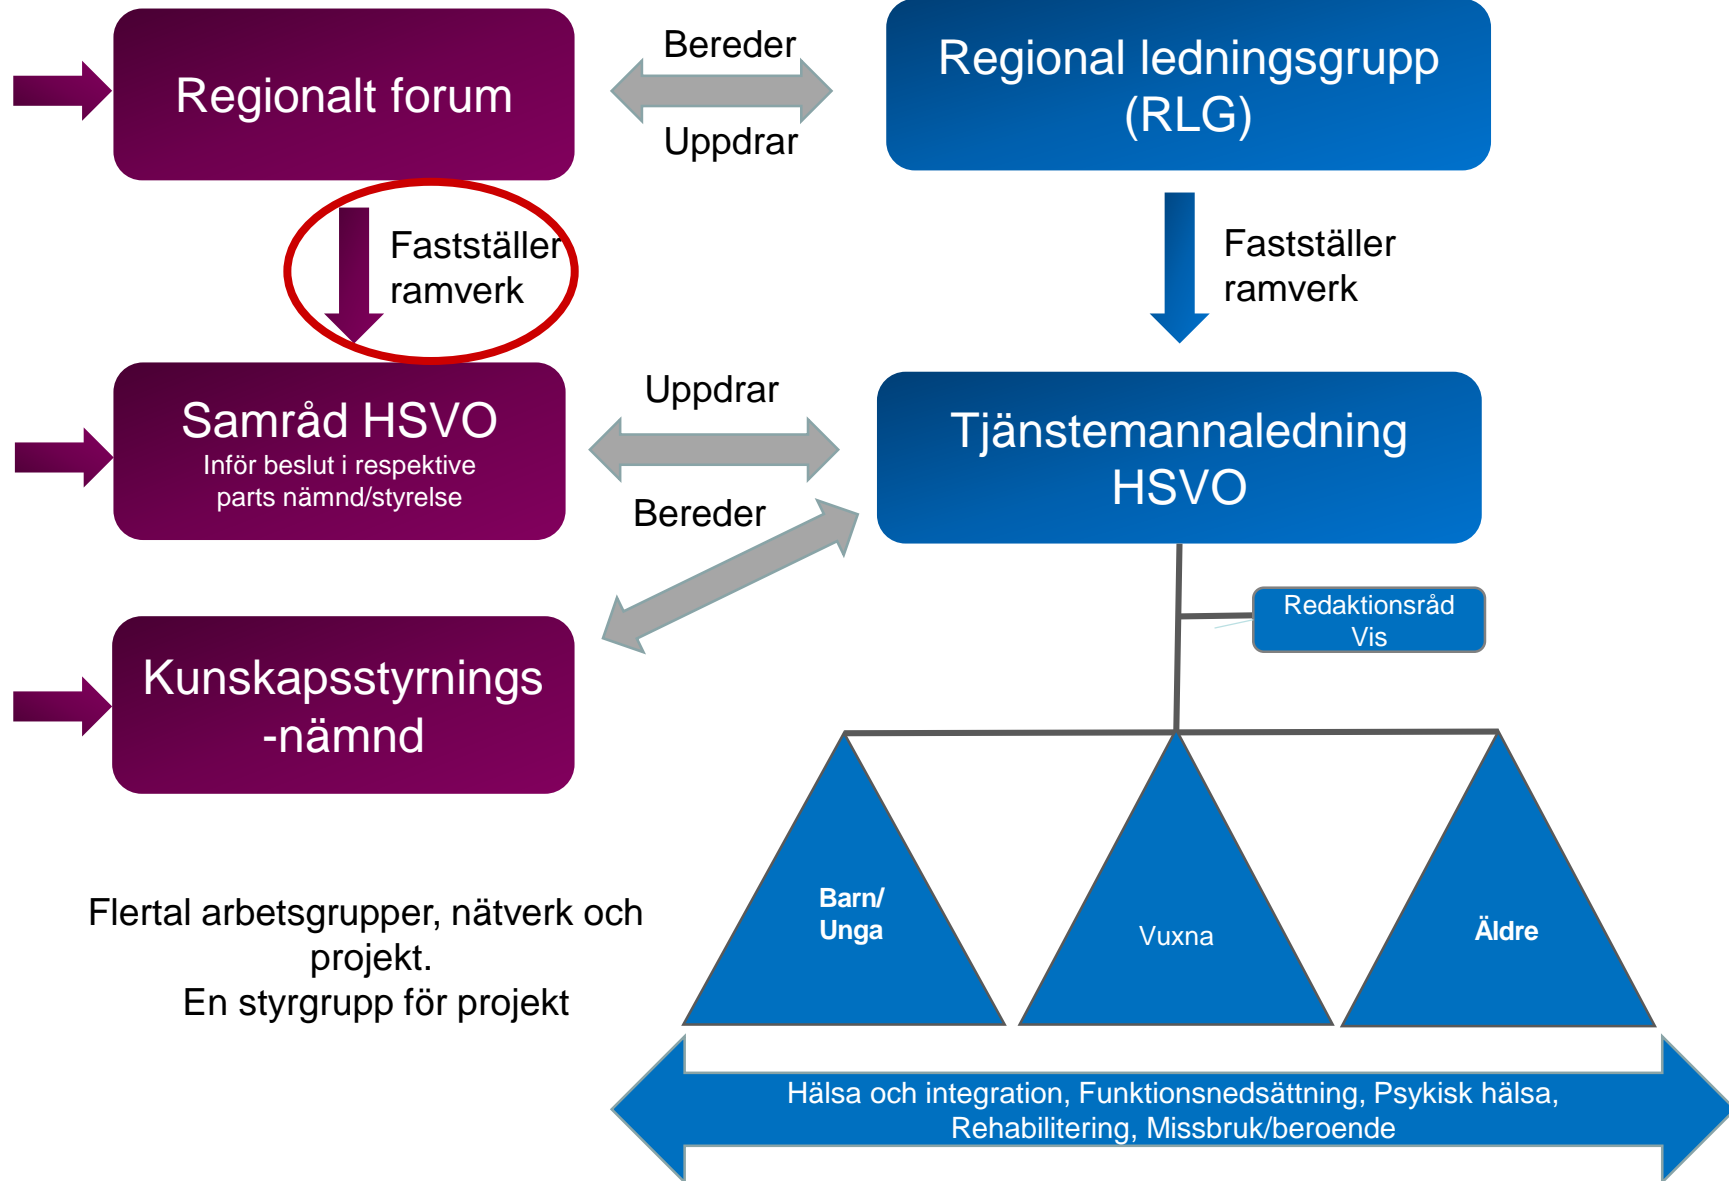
Regionalt forum

Bereder

Uppdrar

Regional ledningsgrupp (RLG)

Fastställer ramverk

Fastställer ramverk

Samråd HSVO
Inför beslut i respektive parts nämnd/styrelse

Uppdrar

Bereder

Tjänstemannaledning HSVO

Redaktionsråd Vis

Kunskapsstyrnings -nämnd

Flertal arbetsgrupper, nätverk och projekt.
En styrgrupp för projekt

Barn/ Unga

Vuxna

Äldre

Hälsa och integration, Funktionsnedsättning, Psykisk hälsa, Rehabilitering, Missbruk/beroende